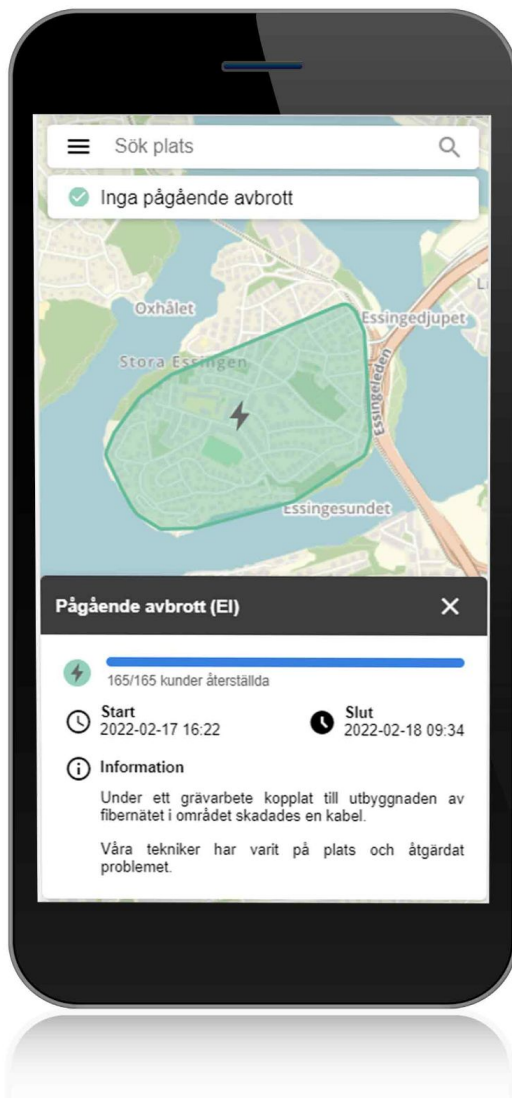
Sök plats

Inga pågående avbrott

Oxhålet

Stora Essingen

Essingedjupet

Essingeleden

Essingesundet

Li

Pågående avbrott (El)

165/165 kunder återställda

Start
2022-02-17 16:22

Slut
2022-02-18 09:34

Information

Under ett grävarbete kopplat till utbyggnaden av fibernätet i området skadades en kabel.

Våra tekniker har varit på plats och åtgärdat problemet.